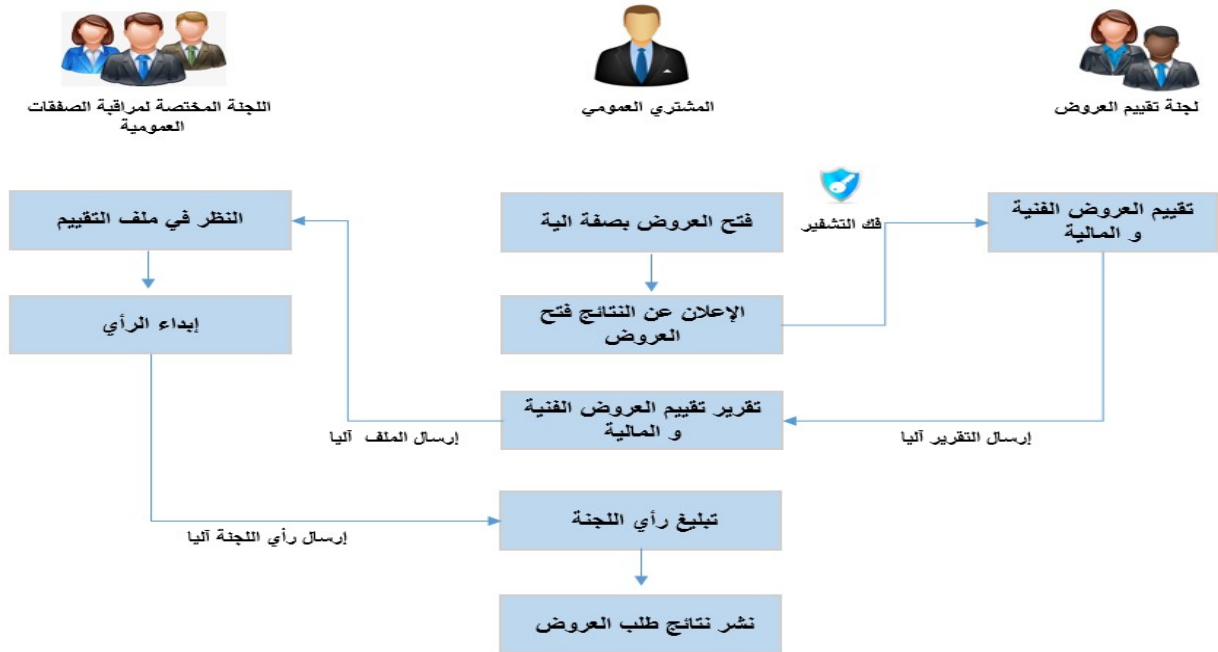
لجنة تقييم العروض

المشتري العمومي

اللجنة المختصة لمراقبة الصفقات العمومية

تقييم العروض الفنية و المالية

فك التشفير

فتح العروض بصفة الية

النظر في ملف التقييم

الإعلان عن النتائج فتح العروض

إبداء الرأي

تقرير تقييم العروض الفنية و المالية

إرسال التقرير آليا

إرسال الملف آليا

تبليغ رأي اللجنة

إرسال رأي اللجنة آليا

نشر نتائج طلب العروض